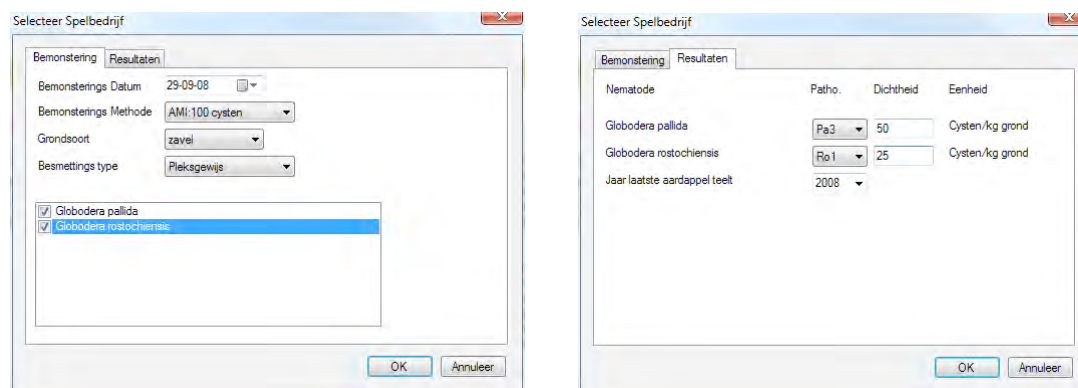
Selecteer Spelbedrijf

Bemonstering | Resultaten

Bemonsterings Datum 29-09-08

Bemonsterings Methode AMI:100 cysten

Grondsoort zavel

Besmettings type Pleksgewijs

Globodera pallida
Globodera rostochiensis

OK Annuleer

Selecteer Spelbedrijf

Bemonstering | Resultaten

| Nematode | Patho. | Dichtheid | Eenheid |
|---|---|---|---|
| Globodera pallida | Pa3 | 50 | Cysten/kg grond |
| Globodera rostochiensis | Ro1 | 25 | Cysten/kg grond |
| Jaar laatste aardappel teelt | 2008 | | |

OK Annuleer